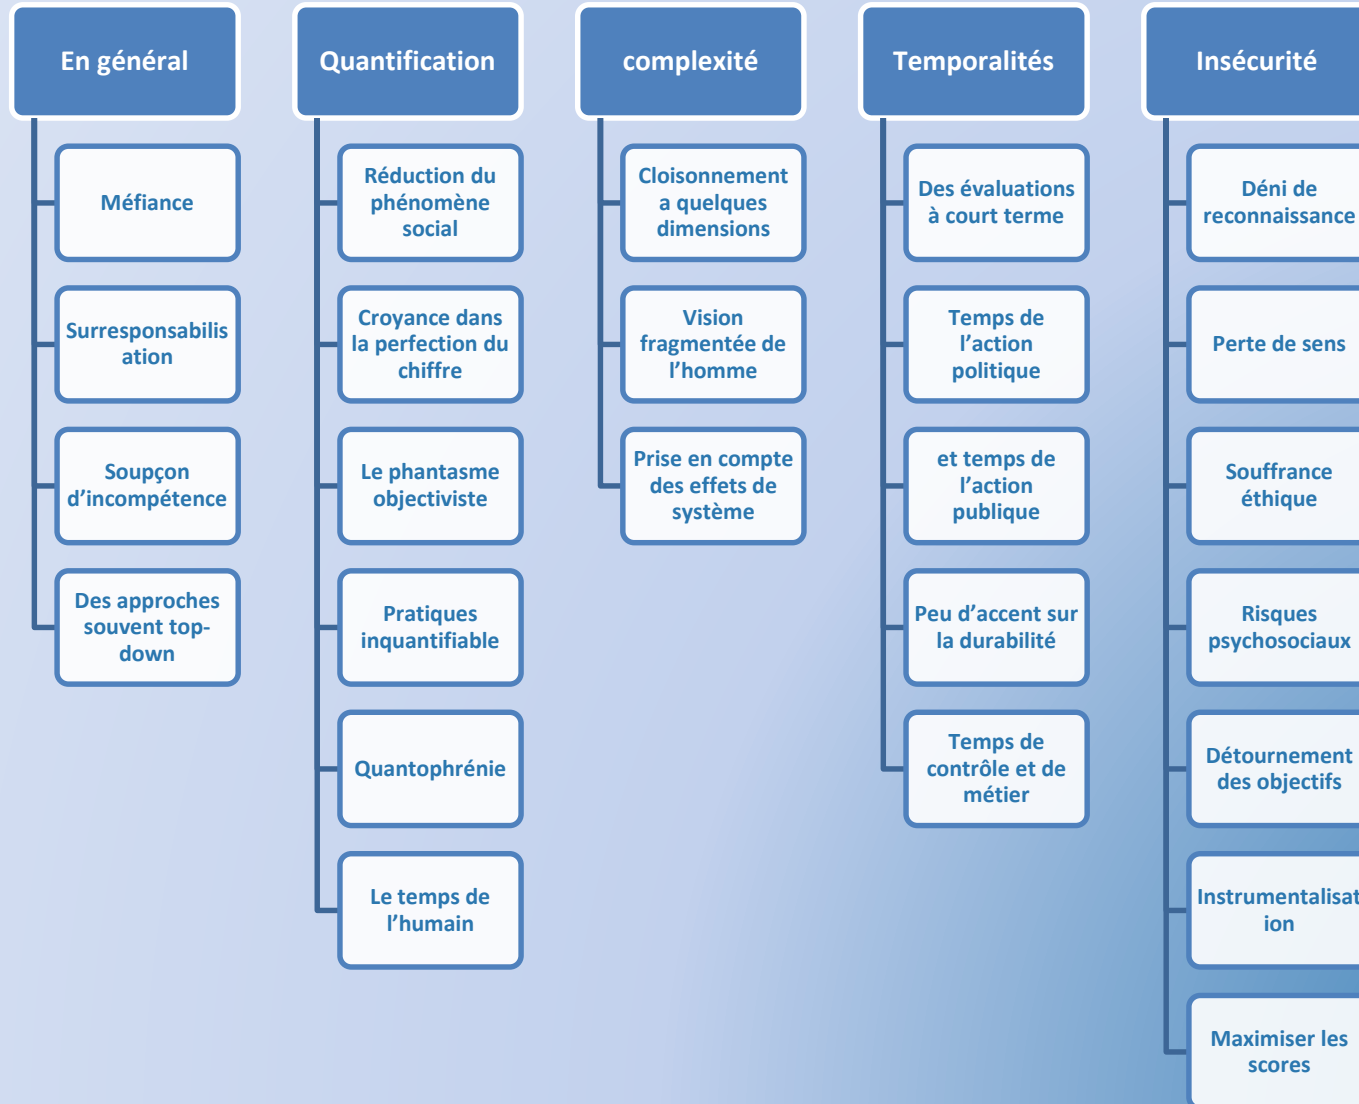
En général

Méfiance

Surresponsabilisation

Soupçon d'incompétence

Des approches souvent top-down

Quantification

Réduction du phénomène social

Croyance dans la perfection du chiffre

Le phantasme objectiviste

Pratiques inquantifiable

Quantophrénie

Le temps de l'humain

complexité

Cloisonnement a quelques dimensions

Vision fragmentée de l'homme

Prise en compte des effets de système

Temporalités

Des évaluations à court terme

Temps de l'action politique

et temps de l'action publique

Peu d'accent sur la durabilité

Temps de contrôle et de métier

Insécurité

Déni de reconnaissance

Perte de sens

Souffrance éthique

Risques psychosociaux

Détournement des objectifs

Instrumentalisation

Maximiser les scores